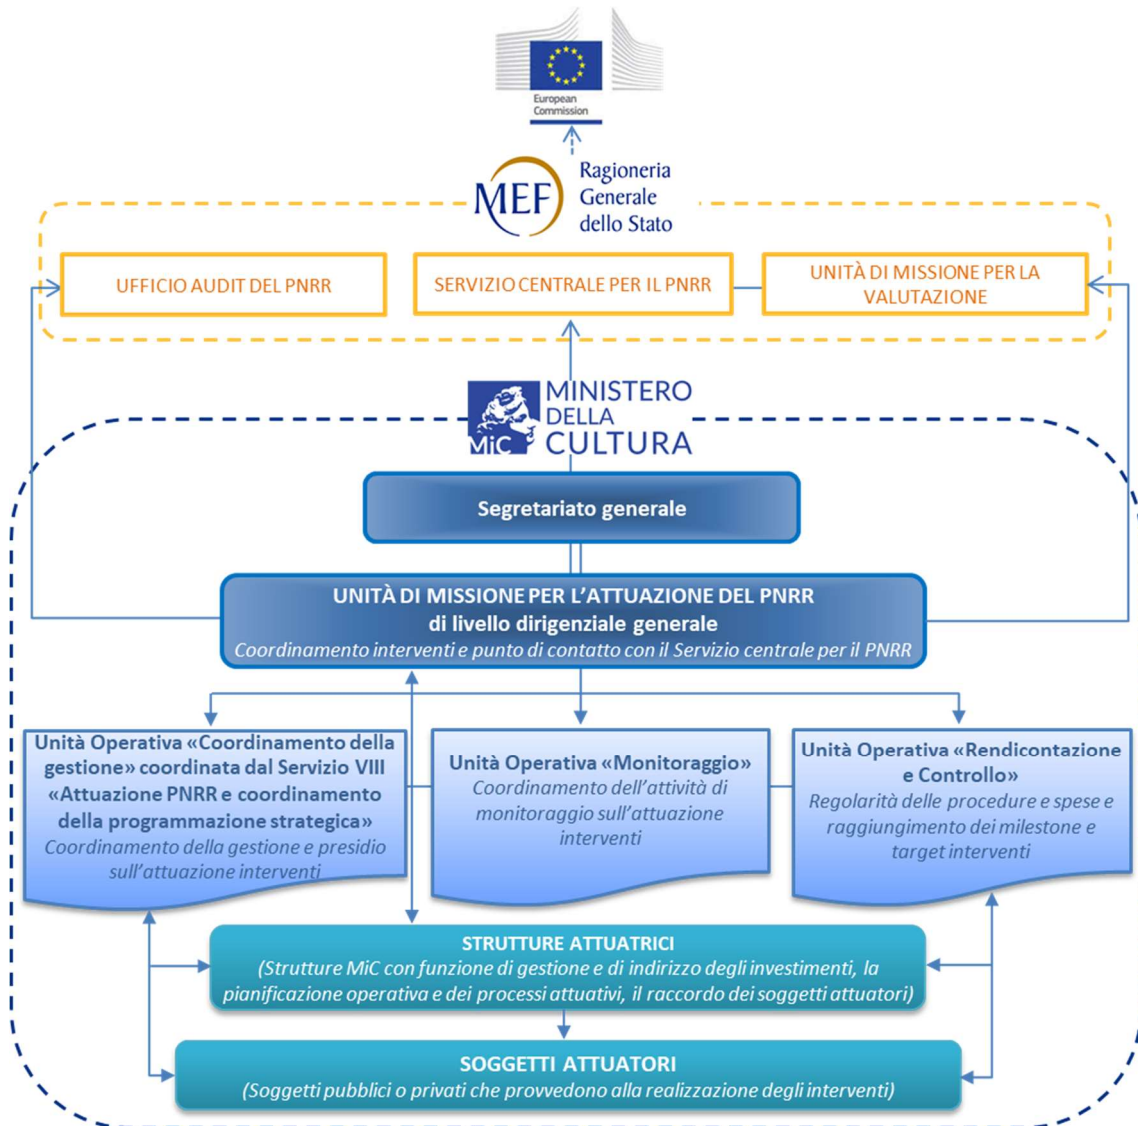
European Commission

MEF Ragioneria Generale dello Stato

UFFICIO AUDIT DEL PNRR

SERVIZIO CENTRALE PER IL PNRR

UNITÀ DI MISSIONE PER LA VALUTAZIONE

MiC MINISTERO DELLA CULTURA

Segretariato generale

UNITÀ DI MISSIONE PER L'ATTUAZIONE DEL PNRR di livello dirigenziale generale
Coordinamento interventi e punto di contatto con il Servizio centrale per il PNRR

Unità Operativa «Coordinamento della gestione» coordinata dal Servizio VIII «Attuazione PNRR e coordinamento della programmazione strategica»
Coordinamento della gestione e presidio sull'attuazione interventi

Unità Operativa «Monitoraggio»
Coordinamento dell'attività di monitoraggio sull'attuazione interventi

Unità Operativa «Rendicontazione e Controllo»
Regolarità delle procedure e spese e raggiungimento dei milestone e target interventi

STRUTTURE ATTUATRICI
(Strutture MiC con funzione di gestione e di indirizzo degli investimenti, la pianificazione operativa e dei processi attuativi, il raccordo dei soggetti attuatori)

SOGGETTI ATTUATORI
(Soggetti pubblici o privati che provvedono alla realizzazione degli interventi)